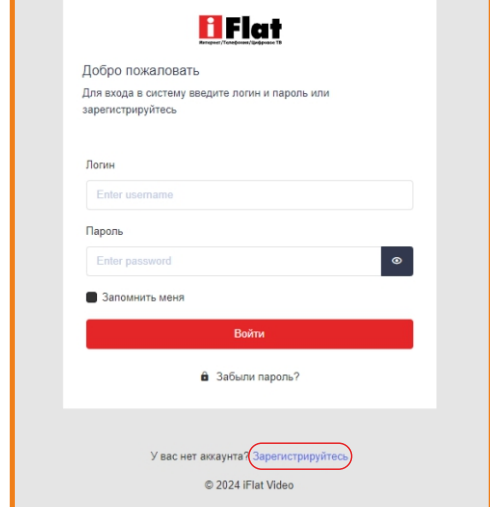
iFlat
Интернет | Телефония | Цифровое ТВ

Добро пожаловать

Для входа в систему введите логин и пароль или зарегистрируйтесь

Логин

Enter username

Пароль

Enter password

Запомнить меня

Войти

Забыли пароль?

У вас нет аккаунта? Зарегистрируйтесь

© 2024 iFlat Video